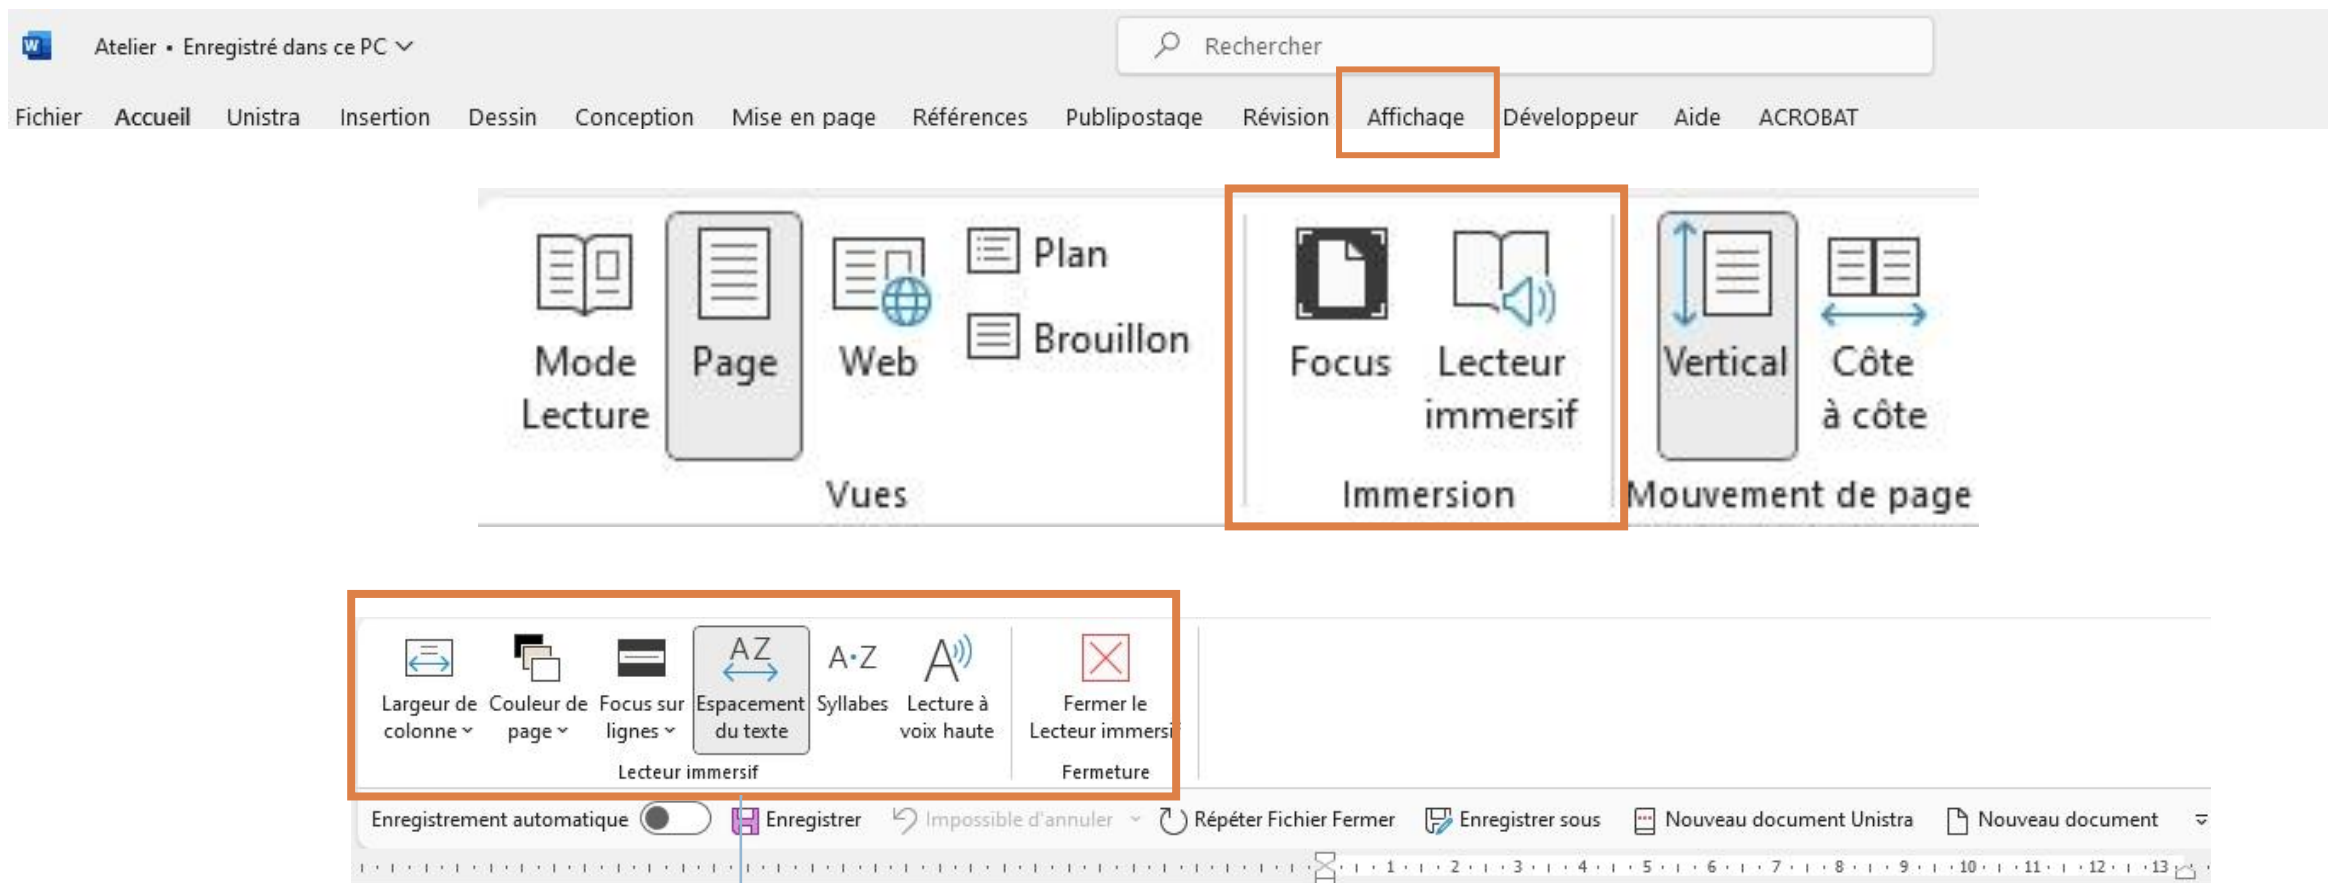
Atelier • Enregistré dans ce PC

Rechercher

Fichier Accueil Unistra Insertion Dessin Conception Mise en page Références Publipostage Révision Affichage Développeur Aide ACROBAT

Mode Lecture
Page
Web
Plan
Brouillon
Vues

Focus
Lecteur immersif
Immersion

Vertical
Côte à côte
Mouvement de page

Largeur de colonne
Couleur de page
Focus sur lignes
Espacement du texte
Syllabes
Lecture à voix haute
Lecteur immersif

Fermer le Lecteur immersi
Fermeture

Enregistrement automatique Enregistrer Impossible d'annuler Répéter Fichier Fermer Enregistrer sous Nouveau document Unistra Nouveau document

1 2 3 4 5 6 7 8 9 10 11 12 13